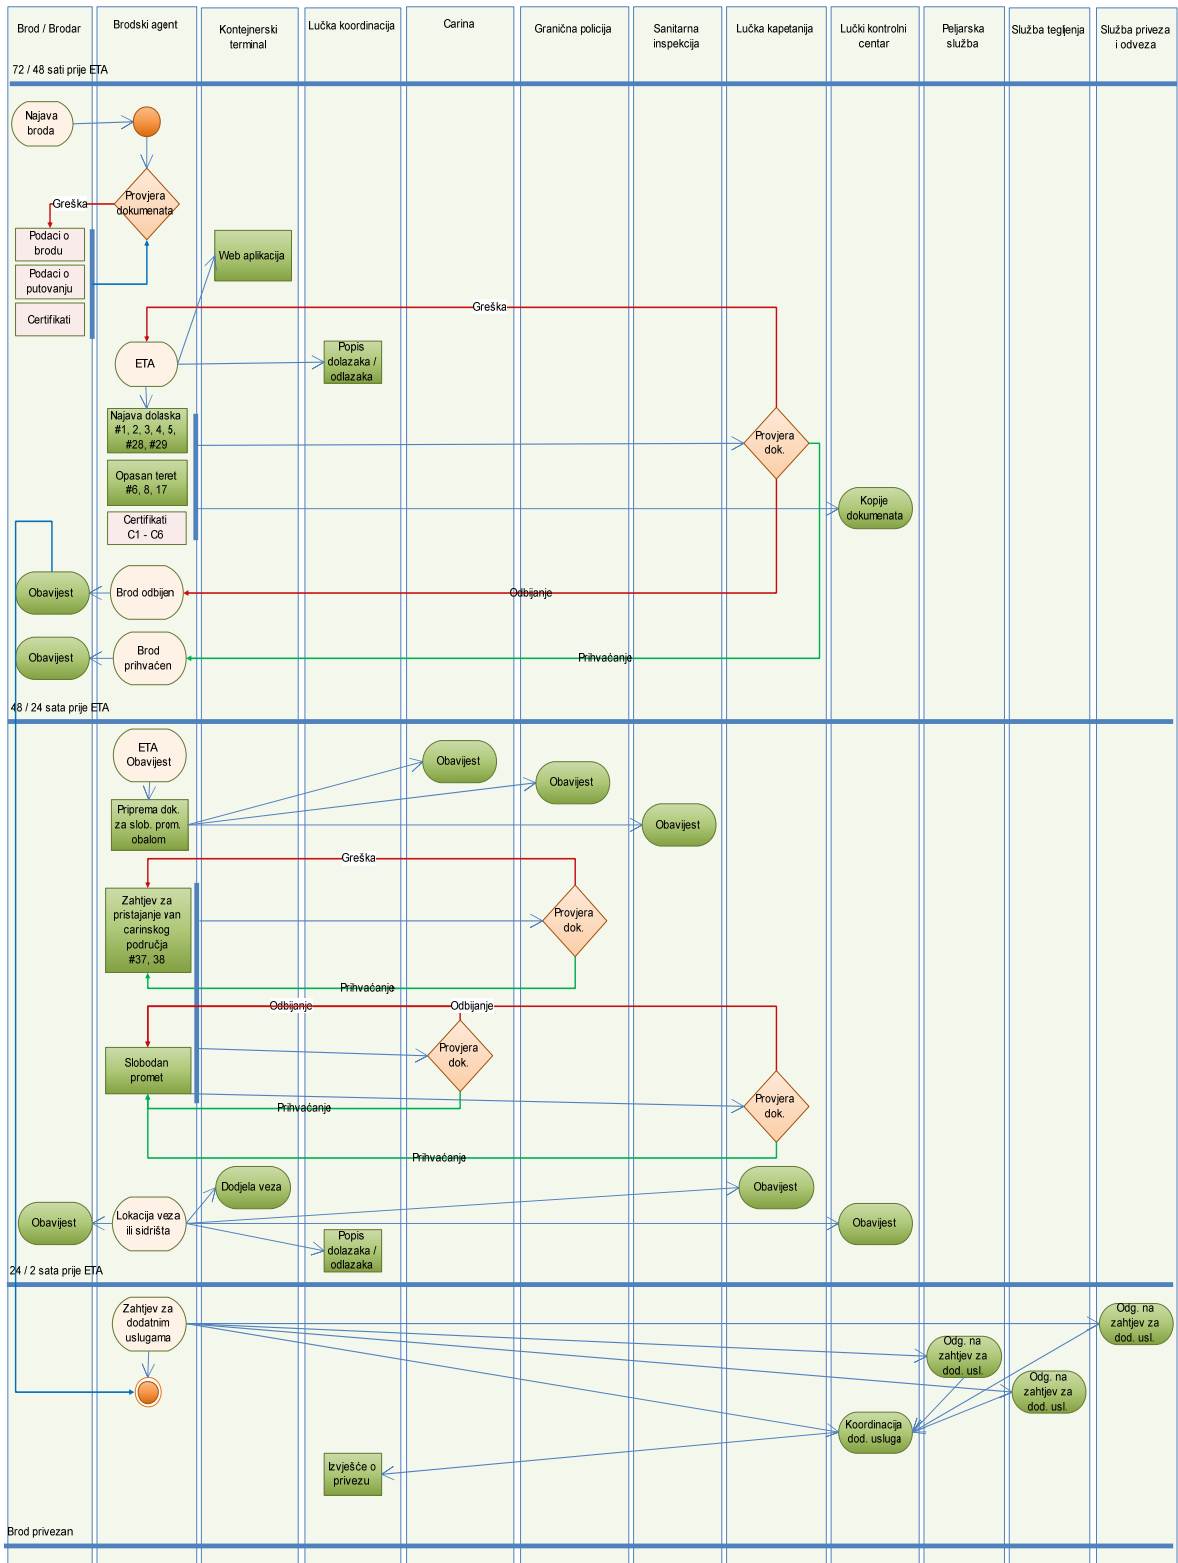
Brod / Brodar
Brodski agent
Kontejnerski terminal
Lučka koordinacija
Carina
Granična policija
Sanitarna inspekcija
Lučka kapetanija
Lučki kontrolni centar
Peljarska služba
Služba tegljenja
Služba priveza i odveza

72 / 48 sati prije ETA

Najava broda
Provjera dokumenata
Greška
Podaci o brodu
Podaci o putovanju
Certifikati
Web aplikacija
Greška
ETA
Popis dolazaka / odlazaka
Najava dolaska #1, 2, 3, 4, 5, #28, #29
Opasan teret #6, 8, 17
Certifikati C1 - C6
Provjera dok.
Kopije dokumenata
Obavijest
Brod odbijen
Odbijanje
Obavijest
Brod prihvaćen
Prihvaćanje

48 / 24 sata prije ETA

ETA Obavijest
Obavijest
Obavijest
Priprema dok. za slob. prom. obalom
Obavijest
Greška
Zahtjev za pristajanje van carinskog područja #37, 38
Provjera dok.
Prihvaćanje
Odbijanje
Odbijanje
Slobodan promet
Provjera dok.
Prihvaćanje
Provjera dok.
Prihvaćanje
Dodjela veza
Obavijest
Obavijest
Lokacija veza ili sidrišta
Obavijest
Popis dolazaka / odlazaka

24 / 2 sata prije ETA

Zahtjev za dodatnim uslugama
Odg. na zahtjev za dod. usl.
Odg. na zahtjev za dod. usl.
Odg. na zahtjev za dod. usl.
Koordinacija dod. usluga
Izvješće o privezu

Brod privezan